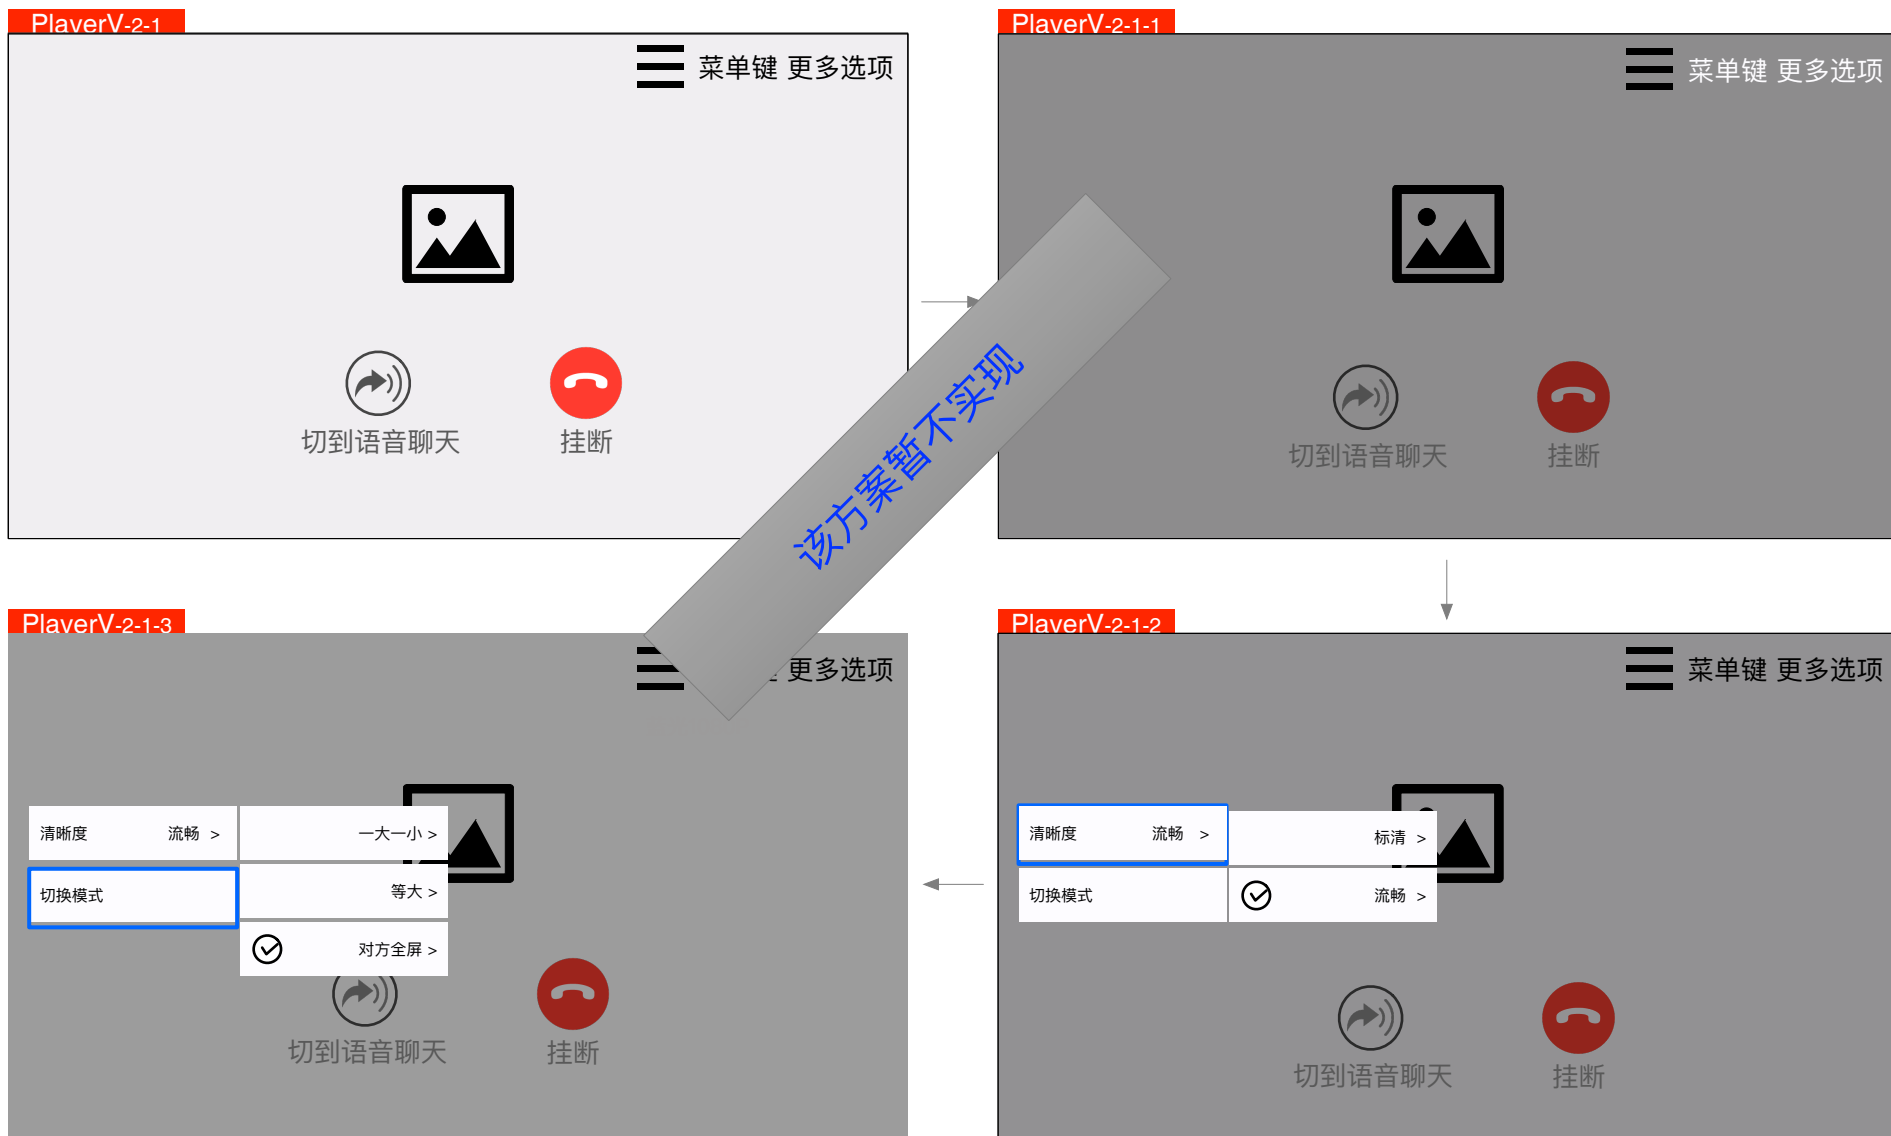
PlayerV-2-1

菜单键 更多选项

切到语音聊天

挂断

PlayerV-2-1-1

菜单键 更多选项

切到语音聊天

挂断

该方案暂不实现

PlayerV-2-1-3

更多选项

清晰度 流畅 >

一大一小 >

切换模式

等大 >

对方全屏 >

切到语音聊天

挂断

PlayerV-2-1-2

菜单键 更多选项

清晰度 流畅 >

标清 >

切换模式

流畅 >

切到语音聊天

挂断